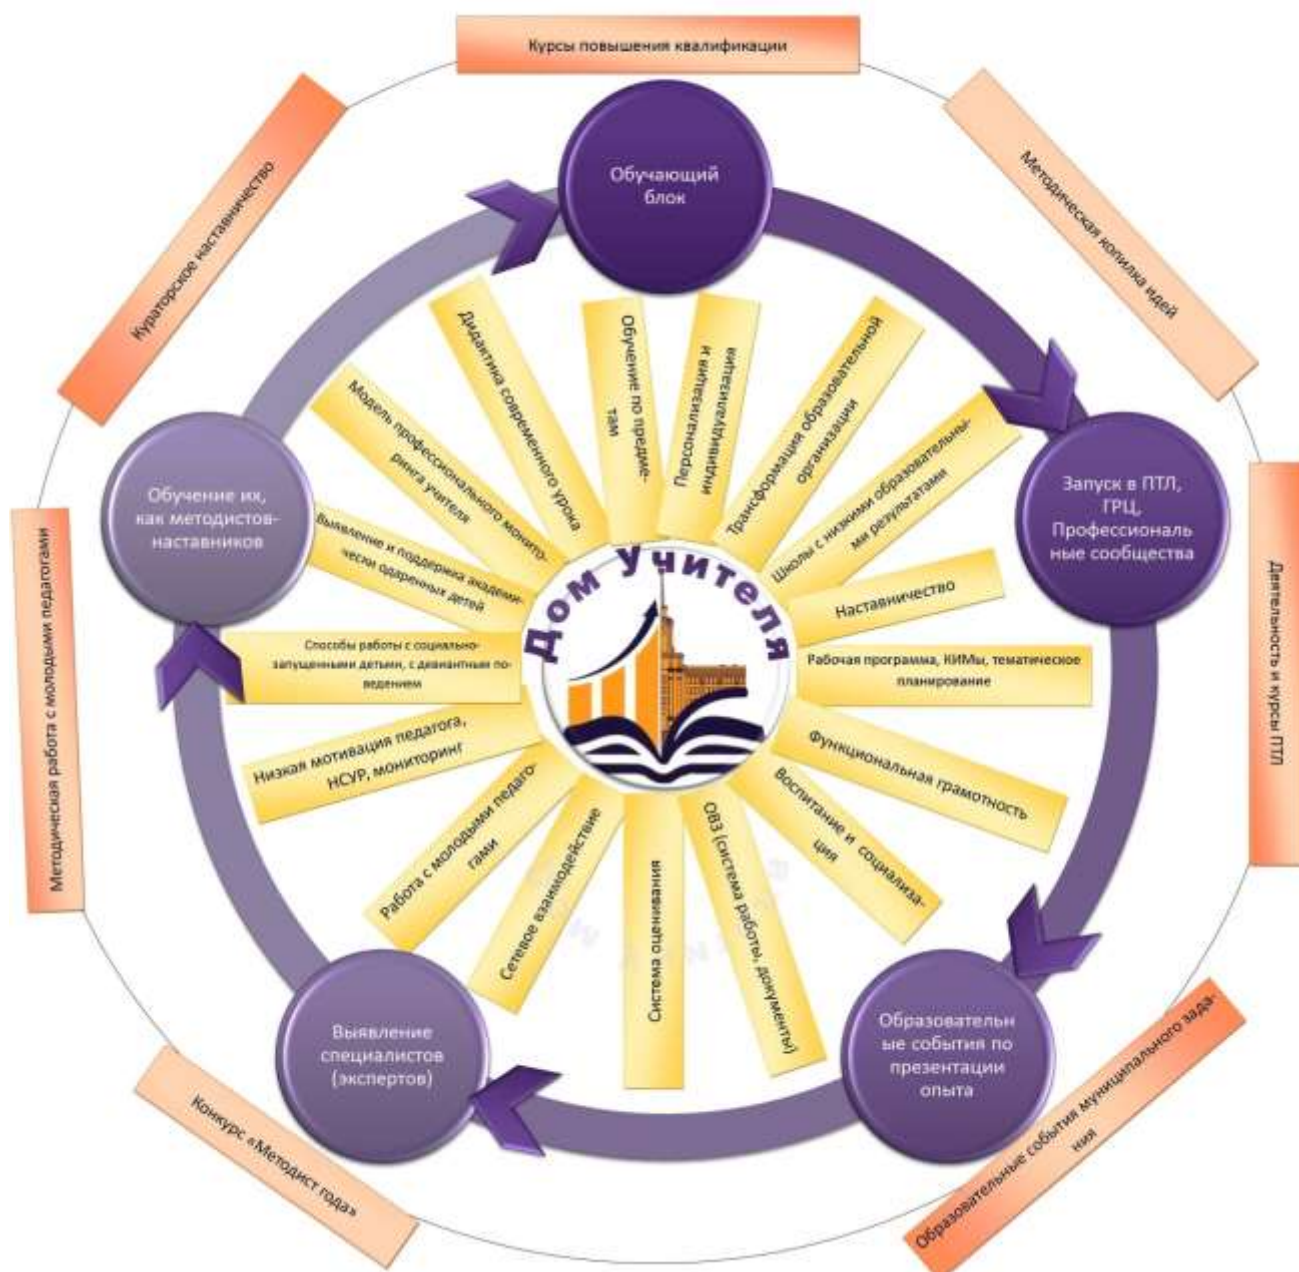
Курсы повышения квалификации

Методическая копилка идей

Деятельность и курсы ПТЛ

Образовательные события муниципального задания

Конкурс «Методист года»

Методическая работа с молодыми педагогами

Кураторское наставничество

Обучающий блок

Запуск в ПТЛ, ГРЦ, Профессиональные сообщества

Образовательные события по презентации опыта

Выявление специалистов (экспертов)

Обучение их, как методистов-наставников

Дидактика современного урока

Обучение по предметам

Персонализация и индивидуализация

Трансформация образовательной организации

Школы с низкими образовательными результатами

Наставничество

Рабочая программа, КИМы, тематическое планирование

Функциональная грамотность

Воспитание и социализация

ОВЗ (система работы, документы)

Система оценивания

Сетевое взаимодействие

Работа с молодыми педагогами

Низкая мотивация педагога, НСУР, мониторинг

Способы работы с социально-запущенными детьми, с девиантным поведением

Выявление и поддержка академически одаренных детей

Модель профессионального мониторинга учителя

Дом Учителя